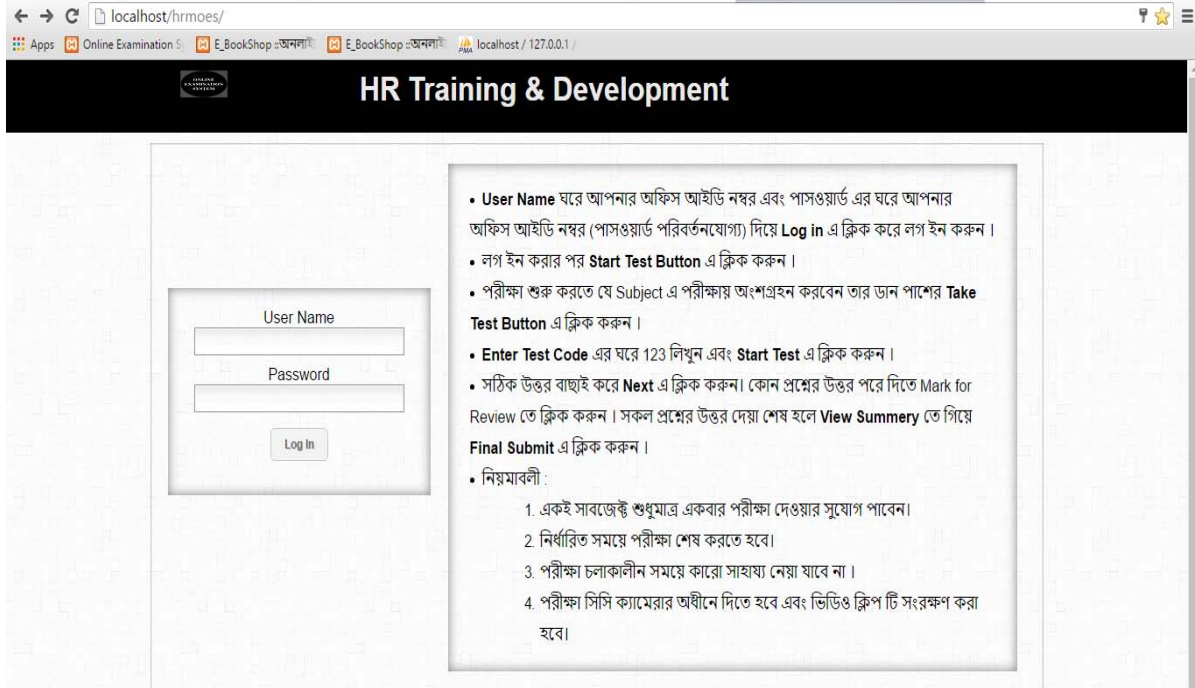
localhost/hrmoes/

Apps Online Examination S E_BookShop ::অনলাই E_BookShop ::অনলাই localhost / 127.0.0.1 /

ONLINE EXAMINATION SYSTEM

HR Training & Development

User Name

Password

Log In

• User Name ঘরে আপনার অফিস আইডি নম্বর এবং পাসওয়ার্ড এর ঘরে আপনার অফিস আইডি নম্বর (পাসওয়ার্ড পরিবর্তনযোগ্য) দিয়ে Log in এ ক্লিক করে লগ ইন করুন ।

• লগ ইন করার পর Start Test Button এ ক্লিক করুন ।

• পরীক্ষা শুরু করতে যে Subject এ পরীক্ষায় অংশগ্রহন করবেন তার ডান পাশের Take Test Button এ ক্লিক করুন ।

• Enter Test Code এর ঘরে 123 লিখুন এবং Start Test এ ক্লিক করুন ।

• সঠিক উত্তর বাছাই করে Next এ ক্লিক করুন। কোন প্রশ্নের উত্তর পরে দিতে Mark for Review তে ক্লিক করুন । সকল প্রশ্নের উত্তর দেয়া শেষ হলে View Summery তে গিয়ে Final Submit এ ক্লিক করুন ।

• নিয়মাবলী :

1. একই সাবজেক্ট শুধুমাত্র একবার পরীক্ষা দেওয়ার সুযোগ পাবেন।
2. নির্ধারিত সময়ে পরীক্ষা শেষ করতে হবে।
3. পরীক্ষা চলাকালীন সময়ে কারো সাহায্য নেয়া যাবে না ।
4. পরীক্ষা সিসি ক্যামেরার অধীনে দিতে হবে এবং ভিডিও ক্লিপ টি সংরক্ষণ করা হবে।